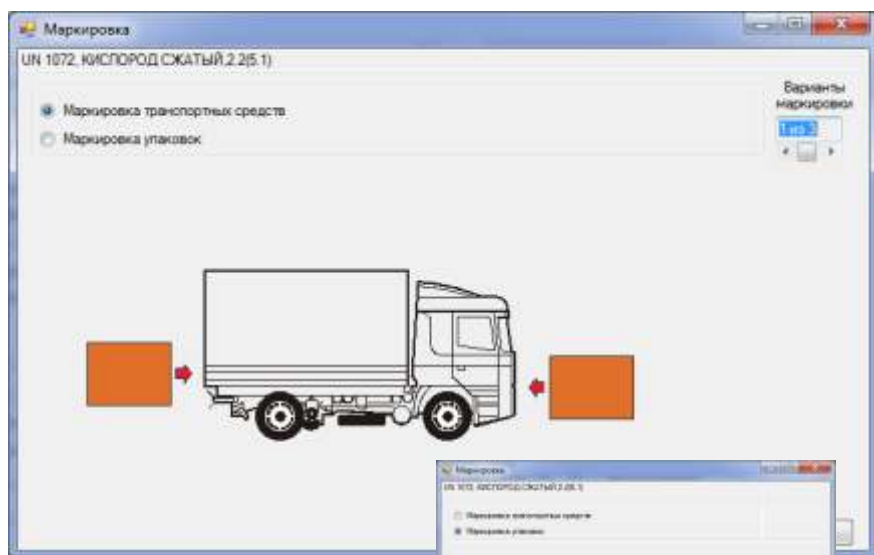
Маркировка

UN 1072, КИСЛОРОД СЖАТЫЙ,2.2(5.1)

Маркировка транспортных средств

Маркировка упаковок

Варианты маркировки

1 из 2

Маркировка

UN 1072, КИСЛОРОД СЖАТЫЙ,2.2(5.1)

Маркировка транспортных средств

Маркировка упаковок